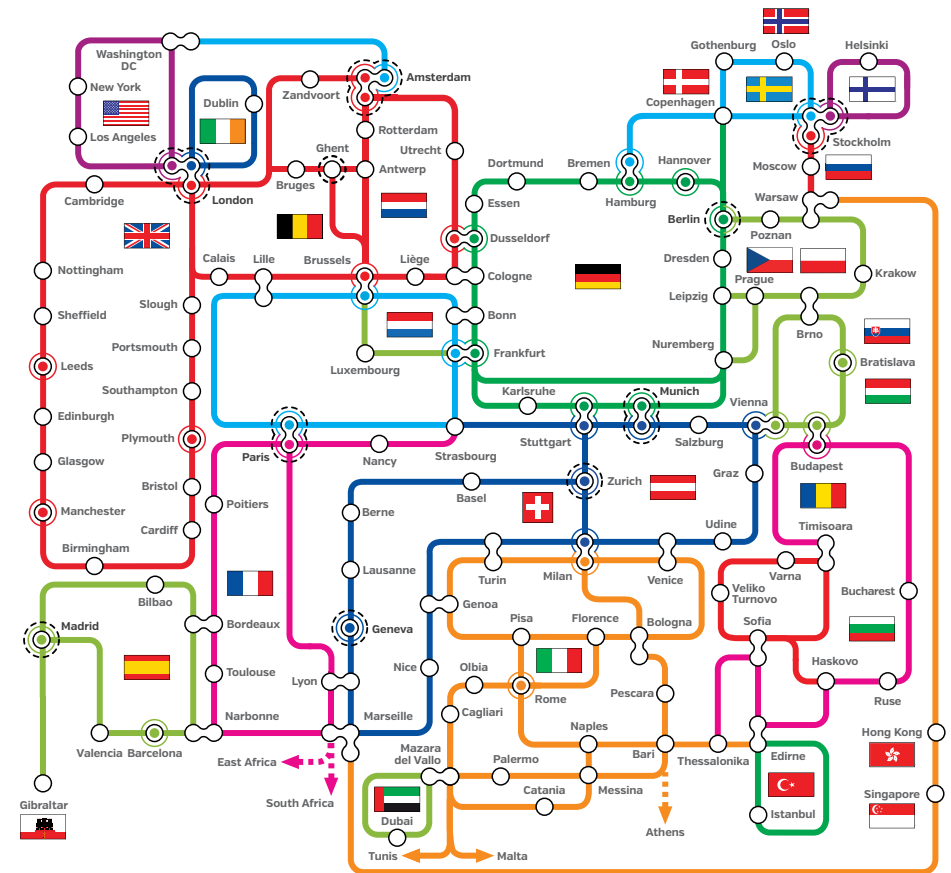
Washington DC
New York
Los Angeles
Dublin
Zandvoort
Amsterdam
Gothenburg
Oslo
Helsinki
Copenhagen
Stockholm
Rotterdam
Utrecht
Ghent
Antwerp
Bruges
London
Cambridge
Dortmund
Bremen
Hannover
Moscow
Essen
Hamburg
Berlin
Warsaw
Poznan
Dusseldorf
Nottingham
Calais
Lille
Brussels
Liège
Cologne
Dresden
Krakow
Slough
Prague
Sheffield
Leipzig
Bonn
Portsmouth
Brno
Leeds
Luxembourg
Frankfurt
Nuremberg
Bratislava
Southampton
Edinburgh
Karlsruhe
Munich
Vienna
Plymouth
Stuttgart
Salzburg
Glasgow
Paris
Nancy
Strasbourg
Budapest
Graz
Bristol
Basel
Zurich
Manchester
Poitiers
Berne
Cardiff
Timisoara
Udine
Birmingham
Lausanne
Turin
Milan
Venice
Varna
Bilbao
Veliko Turnovo
Bucharest
Genoa
Bordeaux
Pisa
Florence
Bologna
Madrid
Sofia
Geneva
Toulouse
Nice
Olbia
Haskovo
Lyon
Pescara
Rome
Cagliari
Ruse
Narbonne
Marseille
Naples
Valencia
Barcelona
Hong Kong
Thessalonika
Mazara del Vallo
Bari
Edirne
East Africa
Palermo
Catania
Messina
South Africa
Gibraltar
Singapore
Dubai
Istanbul
Athens
Tunis
Malta